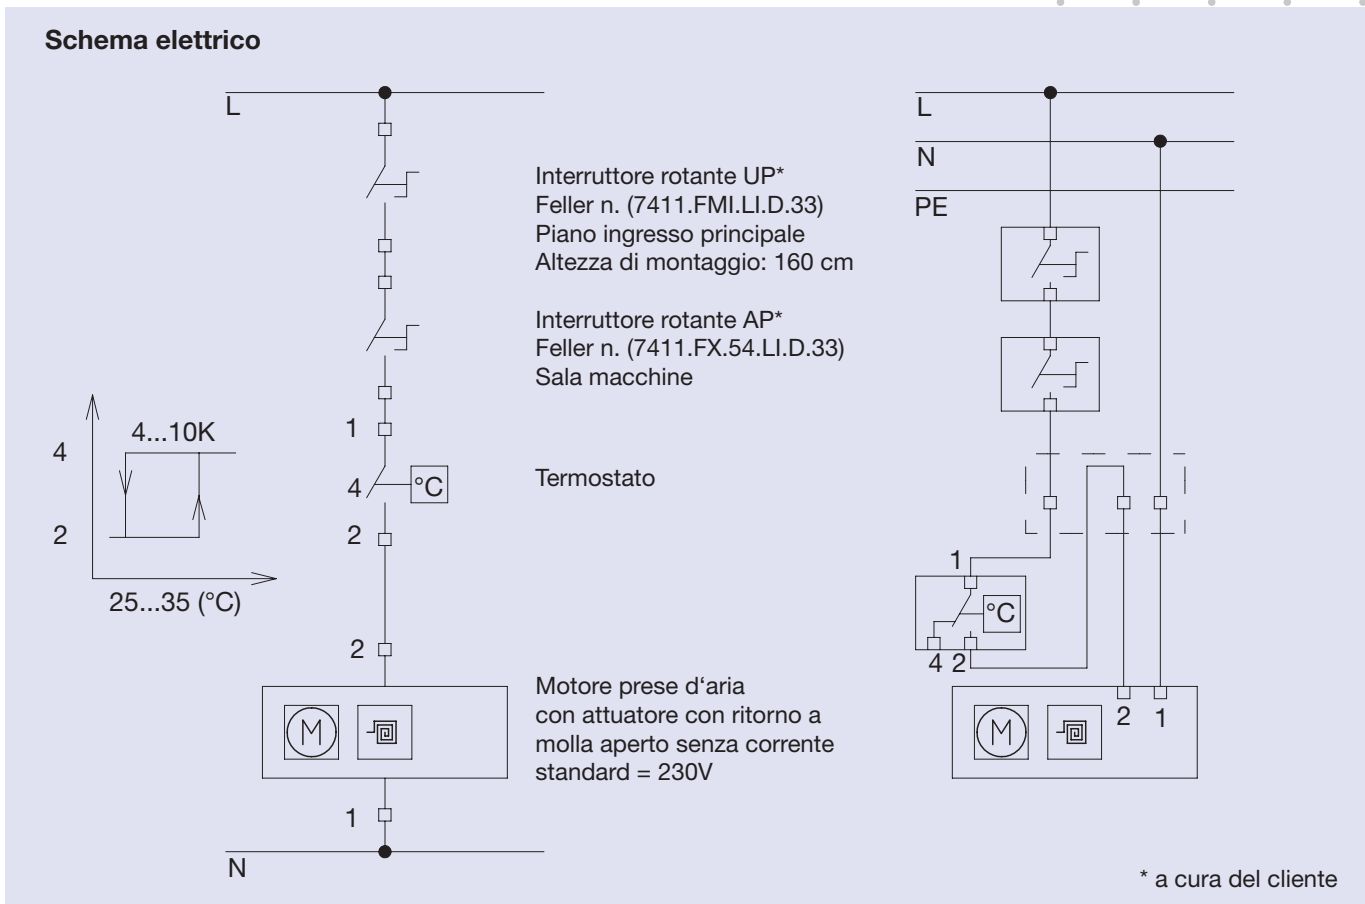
Schema elettrico

L

Interruttore rotante UP*
Feller n. (7411.FMI.LI.D.33)
Piano ingresso principale
Altezza di montaggio: 160 cm

Interruttore rotante AP*
Feller n. (7411.FX.54.LI.D.33)
Sala macchine

4
4...10K
2
25...35 (°C)

1
4
°C
2

Termostato

2

M

Motore prese d'aria
con attuatore con ritorno a
molla aperto senza corrente
standard = 230V

1
N

L
N
PE

1
°C
4 2

M
2 1

* a cura del cliente